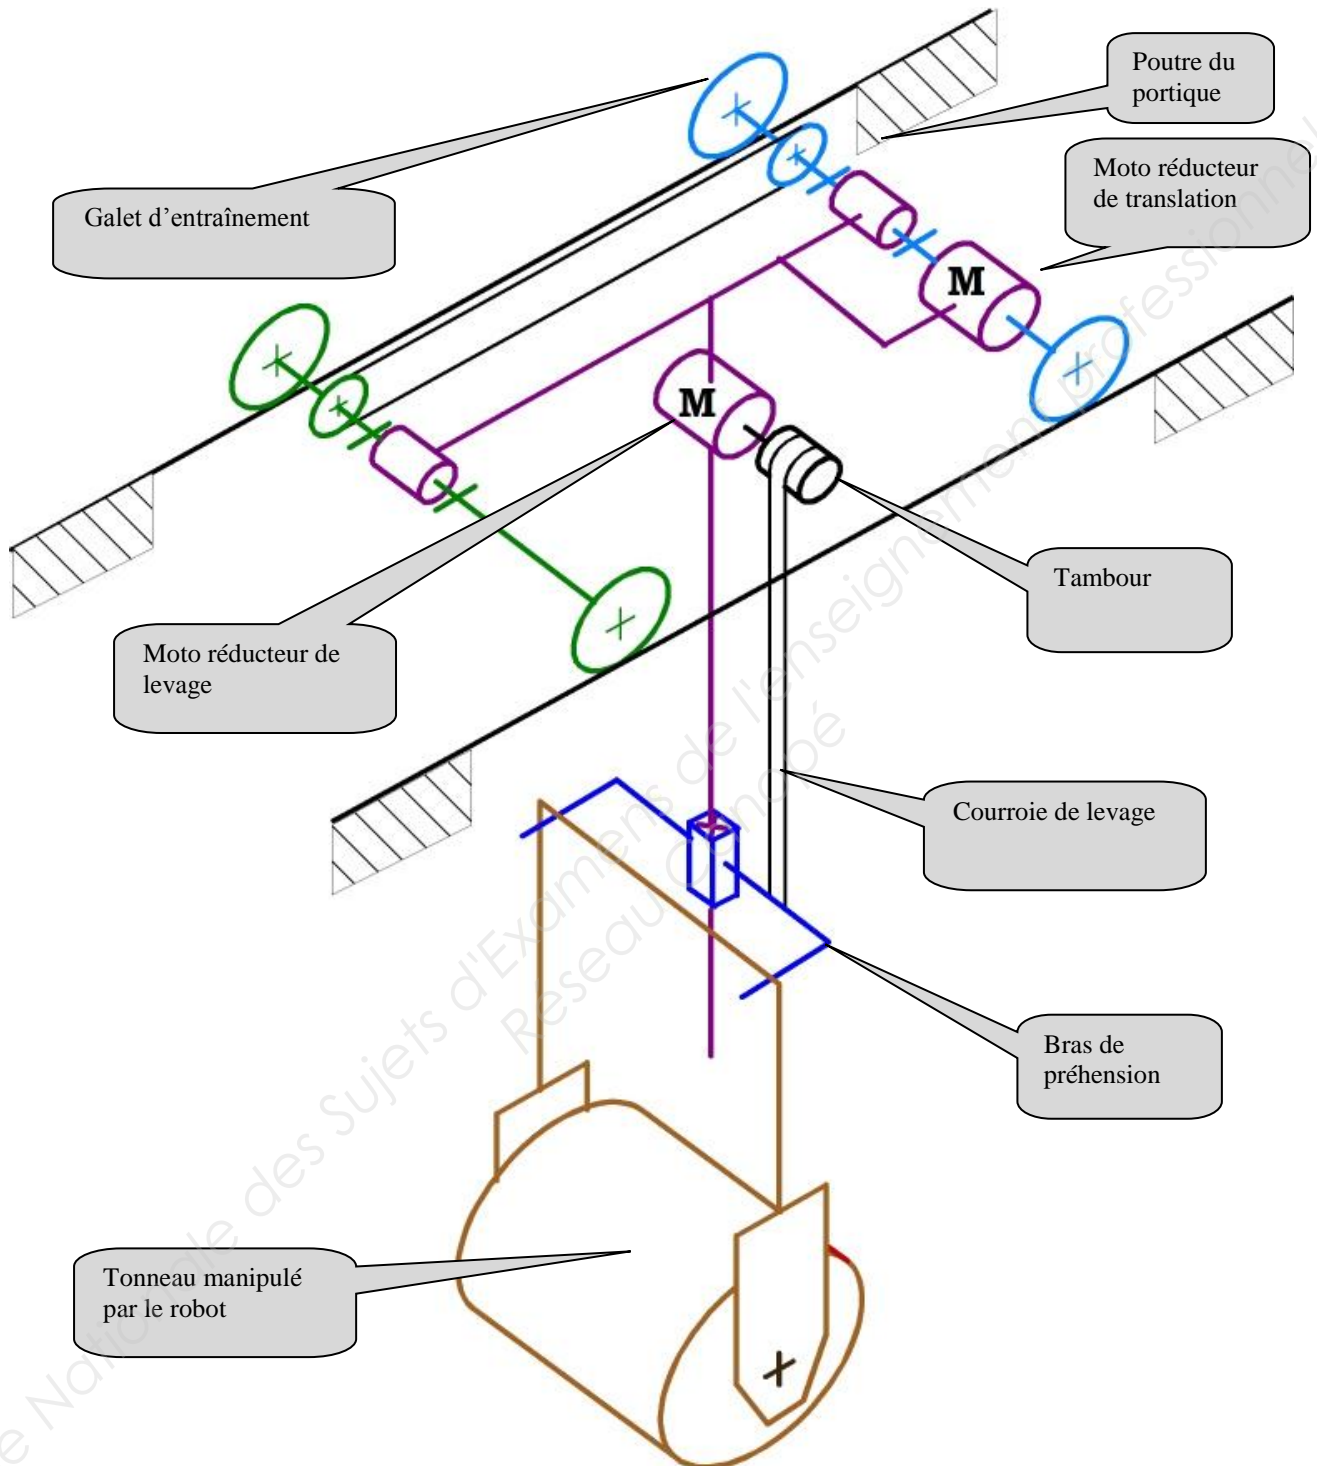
Poutre du portique

Galet d’entraînement

Moto réducteur de translation

M

M

Tambour

Moto réducteur de levage

Courroie de levage

Bras de préhension

Tonneau manipulé par le robot

Base Nationale des Sujets d'Examens de l'enseignement professionnel
Réseau Canopé